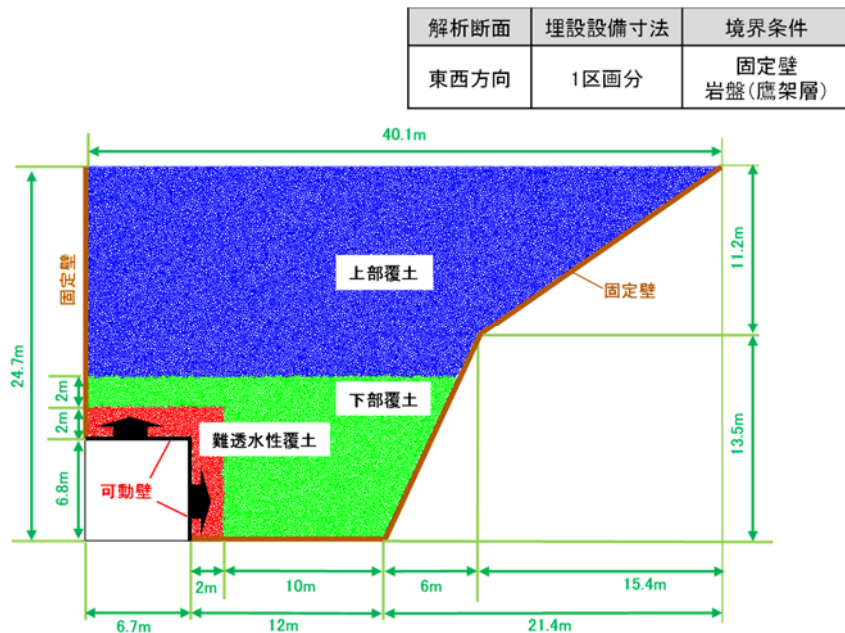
| 解析断面 | 埋設設備寸法 | 境界条件 |
|---|---|---|
| 東西方向 | 1区画分 | 固定壁 岩盤(鷹架層) |

40.1m

固定壁

上部覆土

固定壁

11.2m

24.7m

2m

下部覆土

2m

難透水性覆土

13.5m

6.8m

可動壁

2m

10m

6m

15.4m

6.7m

12m

21.4m